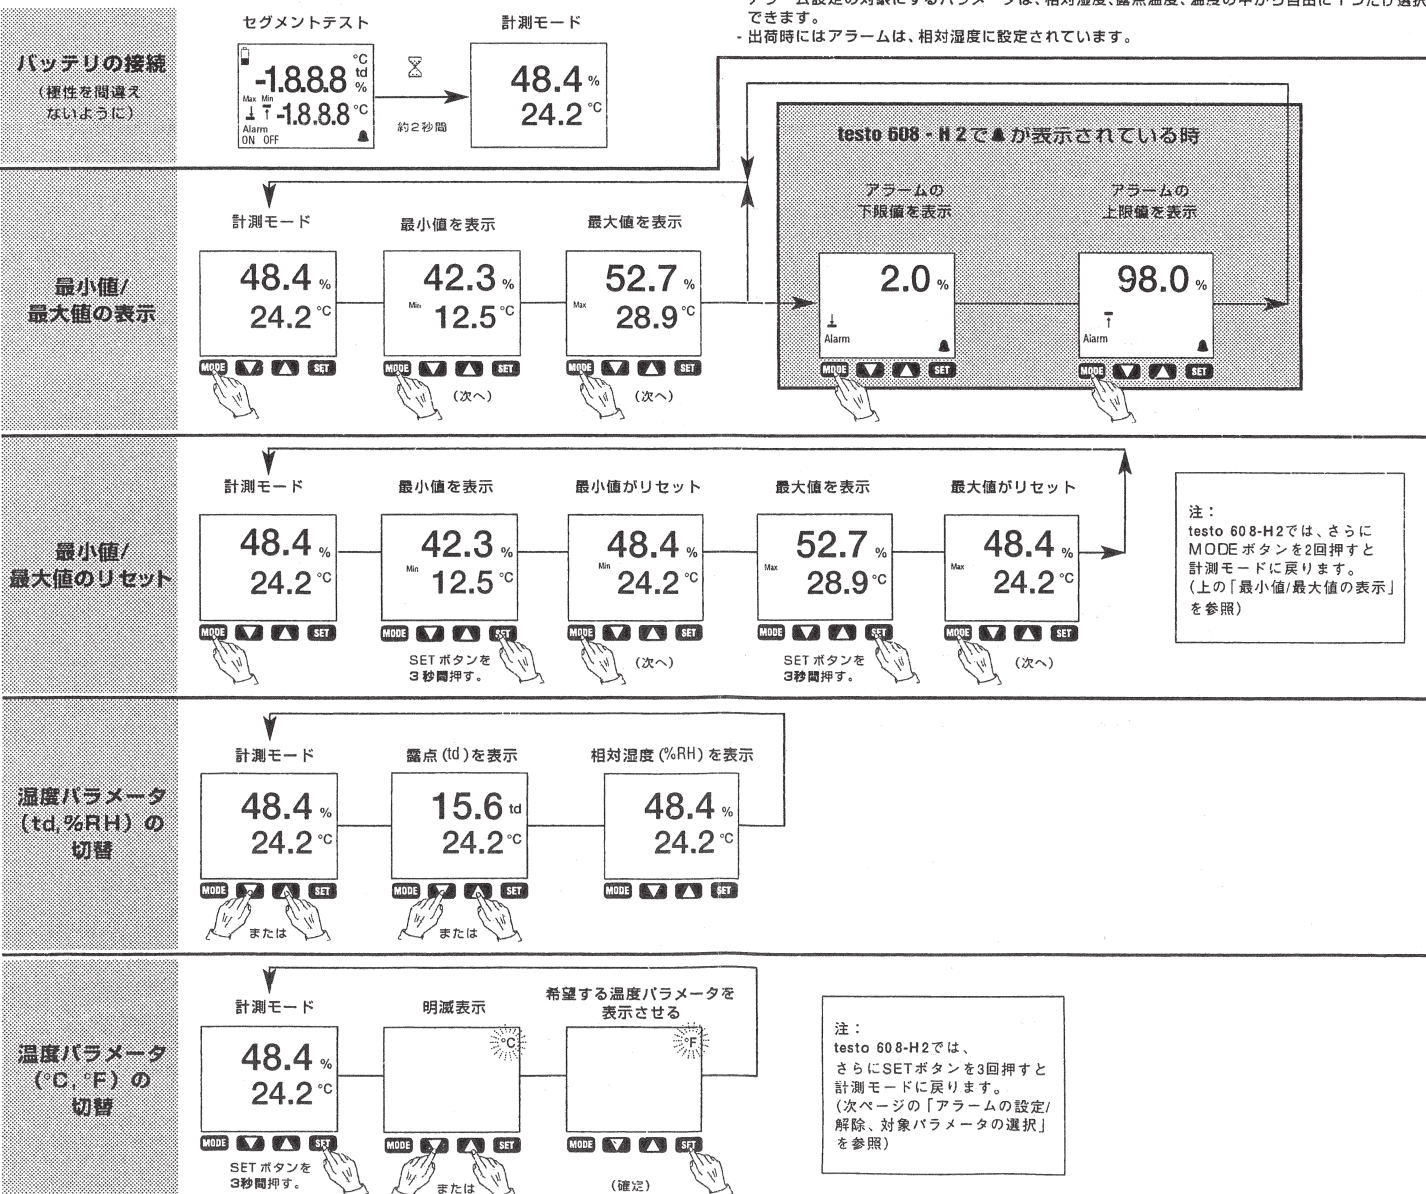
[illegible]アラーム設定の対象にするパラメータは、相対湿度、露点温度、温度の中から自由に1つだけ選択できます。
- 出荷時にはアラームは、相対湿度に設定されています。

バッテリの接続
（極性を間違えないように）

セグメントテスト

°C td %
-1.8.8.8
Max Min
-1.8.8.8 °C
Alarm ON OFF

約2秒間

計測モード
48.4 %
24.2 °C

最小値/最大値の表示

計測モード
48.4 %
24.2 °C
MODE SET

最小値を表示
42.3 %
Min 12.5 °C
MODE SET
（次へ）

最大値を表示
52.7 %
Max 28.9 °C
MODE SET
（次へ）

testo 608 - H 2で🔔が表示されている時

アラームの下限値を表示
2.0 %
Alarm
MODE SET

アラームの上限値を表示
98.0 %
Alarm
MODE SET

最小値/最大値のリセット

計測モード
48.4 %
24.2 °C
MODE SET

最小値を表示
42.3 %
Min 12.5 °C
MODE SET
SETボタンを3秒間押す。

最小値がリセット
48.4 %
Min 24.2 °C
MODE SET
（次へ）

最大値を表示
52.7 %
Max 28.9 °C
MODE SET
SETボタンを3秒間押す。

最大値がリセット
48.4 %
Max 24.2 °C
MODE SET
（次へ）

注：
testo 608-H2では、さらにMODEボタンを2回押すと計測モードに戻ります。
（上の「最小値/最大値の表示」を参照）

湿度パラメータ（td,%RH）の切替

計測モード
48.4 %
24.2 °C
MODE SET
または

露点（td）を表示
15.6 td
24.2 °C
MODE SET
または

相対湿度（%RH）を表示
48.4 %
24.2 °C
MODE SET

温度パラメータ（°C,°F）の切替

計測モード
48.4 %
24.2 °C
MODE SET
SETボタンを3秒間押す。

明滅表示
°C
MODE SET
または

希望する温度パラメータを表示させる
°F
MODE SET
（確定）

注：
testo 608-H2では、さらにSETボタンを3回押すと計測モードに戻ります。
（次ページの「アラームの設定/解除、対象パラメータの選択」を参照）